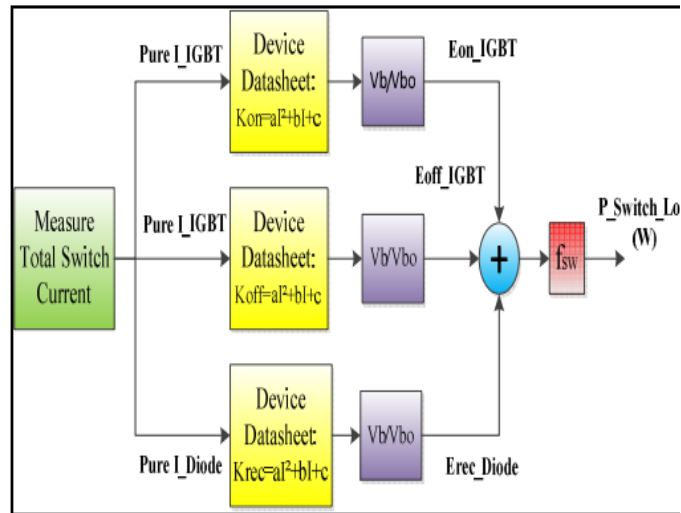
Measure Total Switch Current

Pure I_IGBT

Device Datasheet: Kon=aI²+bI+c

Vb/Vbo

Eon_IGBT

Pure I_IGBT

Device Datasheet: Koff=aI²+bI+c

Vb/Vbo

Eoff_IGBT

+

$f_{sw}$

P_Switch_Lo (W)

Pure I_Diode

Device Datasheet: Krec=aI²+bI+c

Vb/Vbo

Erec_Diode